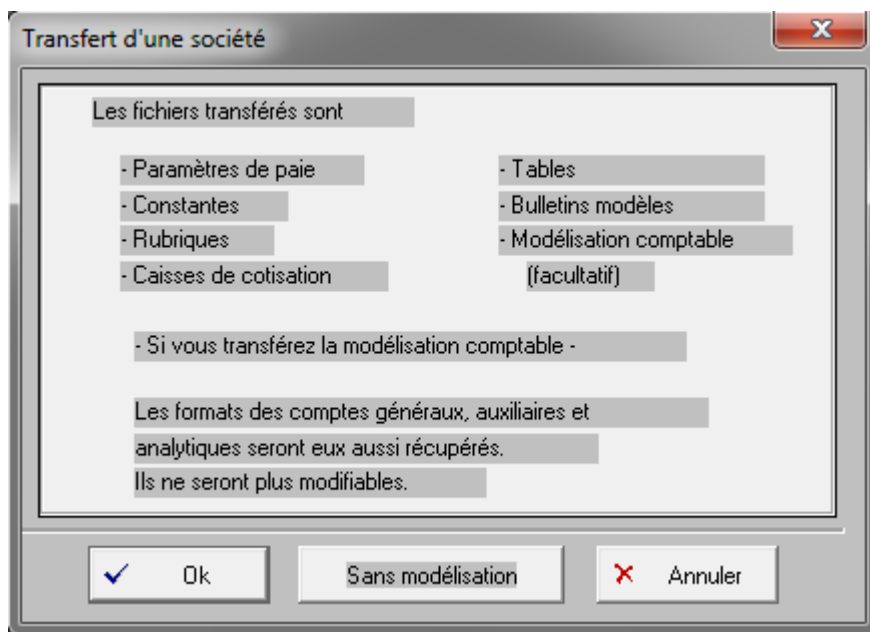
Transfert d'une société

Les fichiers transférés sont

- Paramètres de paie
- Constantes
- Rubriques
- Caisses de cotisation

- Tables
- Bulletins modèles
- Modélisation comptable
(facultatif)

- Si vous transférez la modélisation comptable -

Les formats des comptes généraux, auxiliaires et analytiques seront eux aussi récupérés.
Ils ne seront plus modifiables.

Ok
Sans modélisation
Annuler